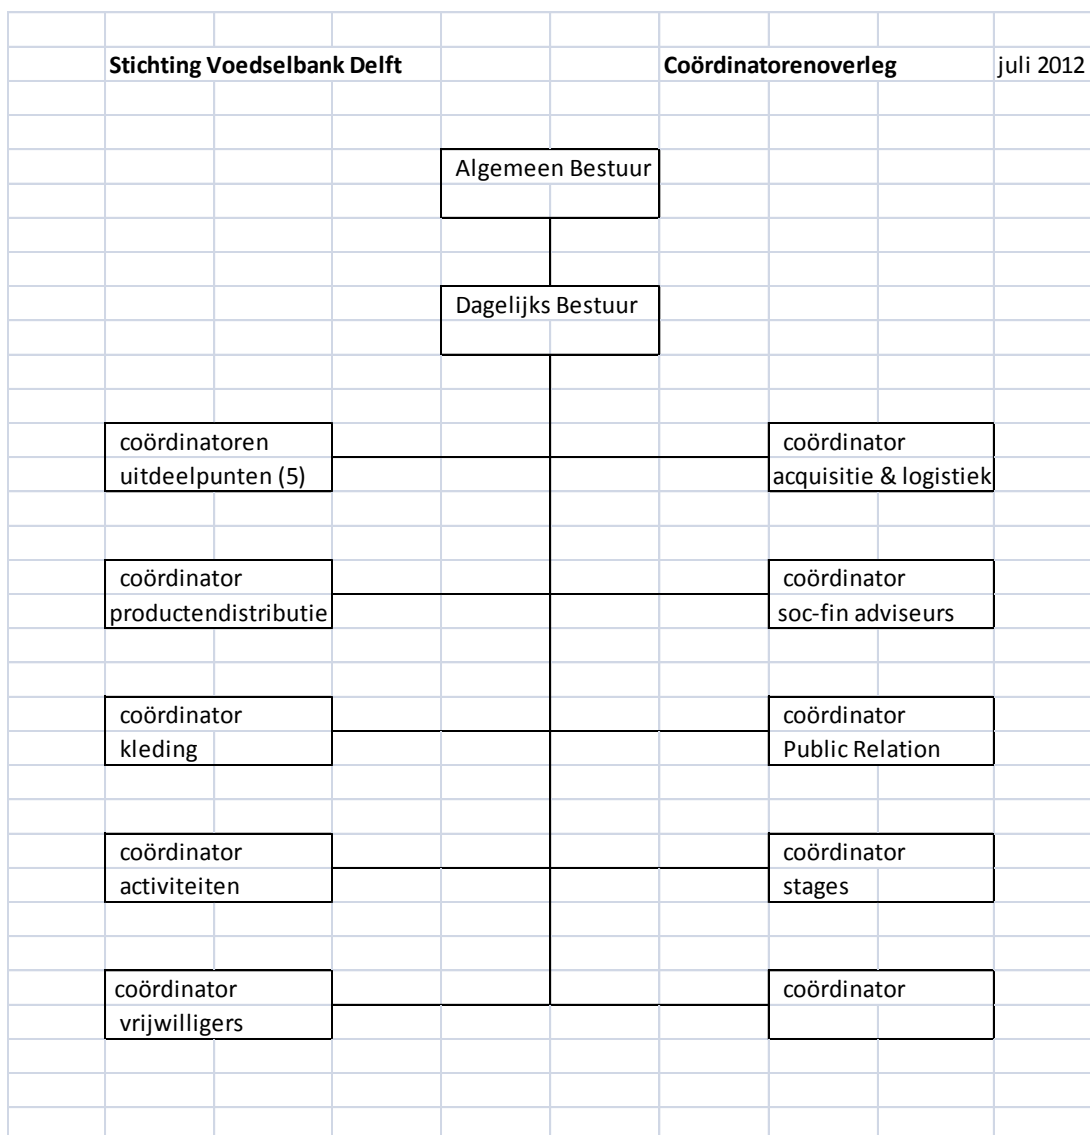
Stichting Voedselbank Delft

Coördinatorenoverleg

juli 2012

Algemeen Bestuur

Dagelijks Bestuur

coördinatoren uitdeelpunten (5)

coördinator acquisitie & logistiek

coördinator productendistributie

coördinator soc-fin adviseurs

coördinator kleding

coördinator Public Relation

coördinator activiteiten

coördinator stages

coördinator vrijwilligers

coördinator